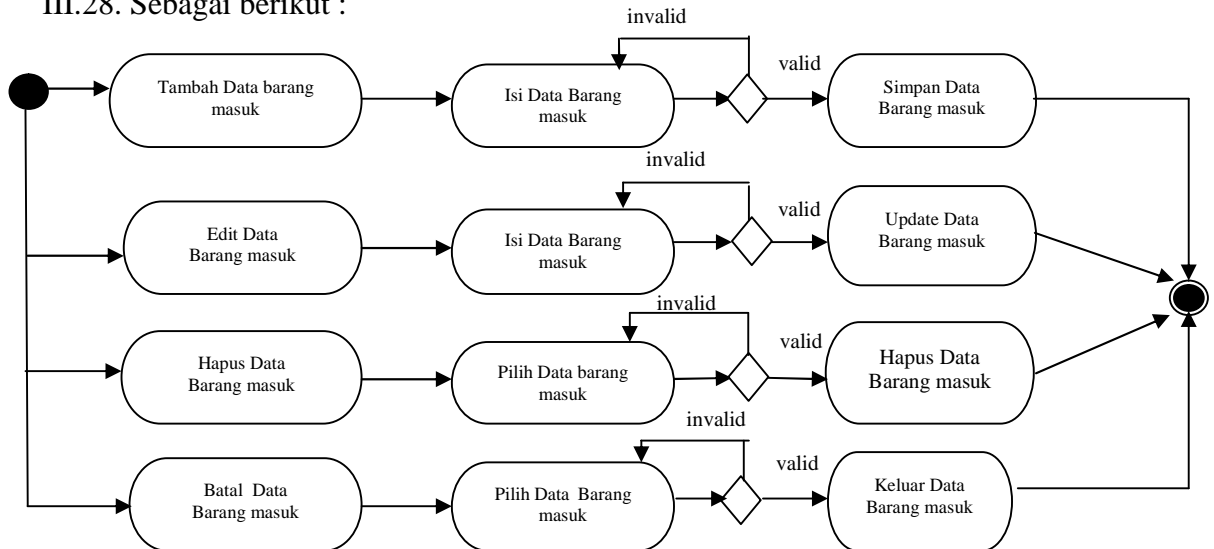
III.28. Sebagai berikut :

Tambah Data barang masuk

Isi Data Barang masuk

invalid

valid

Simpan Data Barang masuk

Edit Data Barang masuk

Isi Data Barang masuk

invalid

valid

Update Data Barang masuk

Hapus Data Barang masuk

Pilih Data barang masuk

invalid

valid

Hapus Data Barang masuk

Batal Data Barang masuk

Pilih Data Barang masuk

invalid

valid

Keluar Data Barang masuk